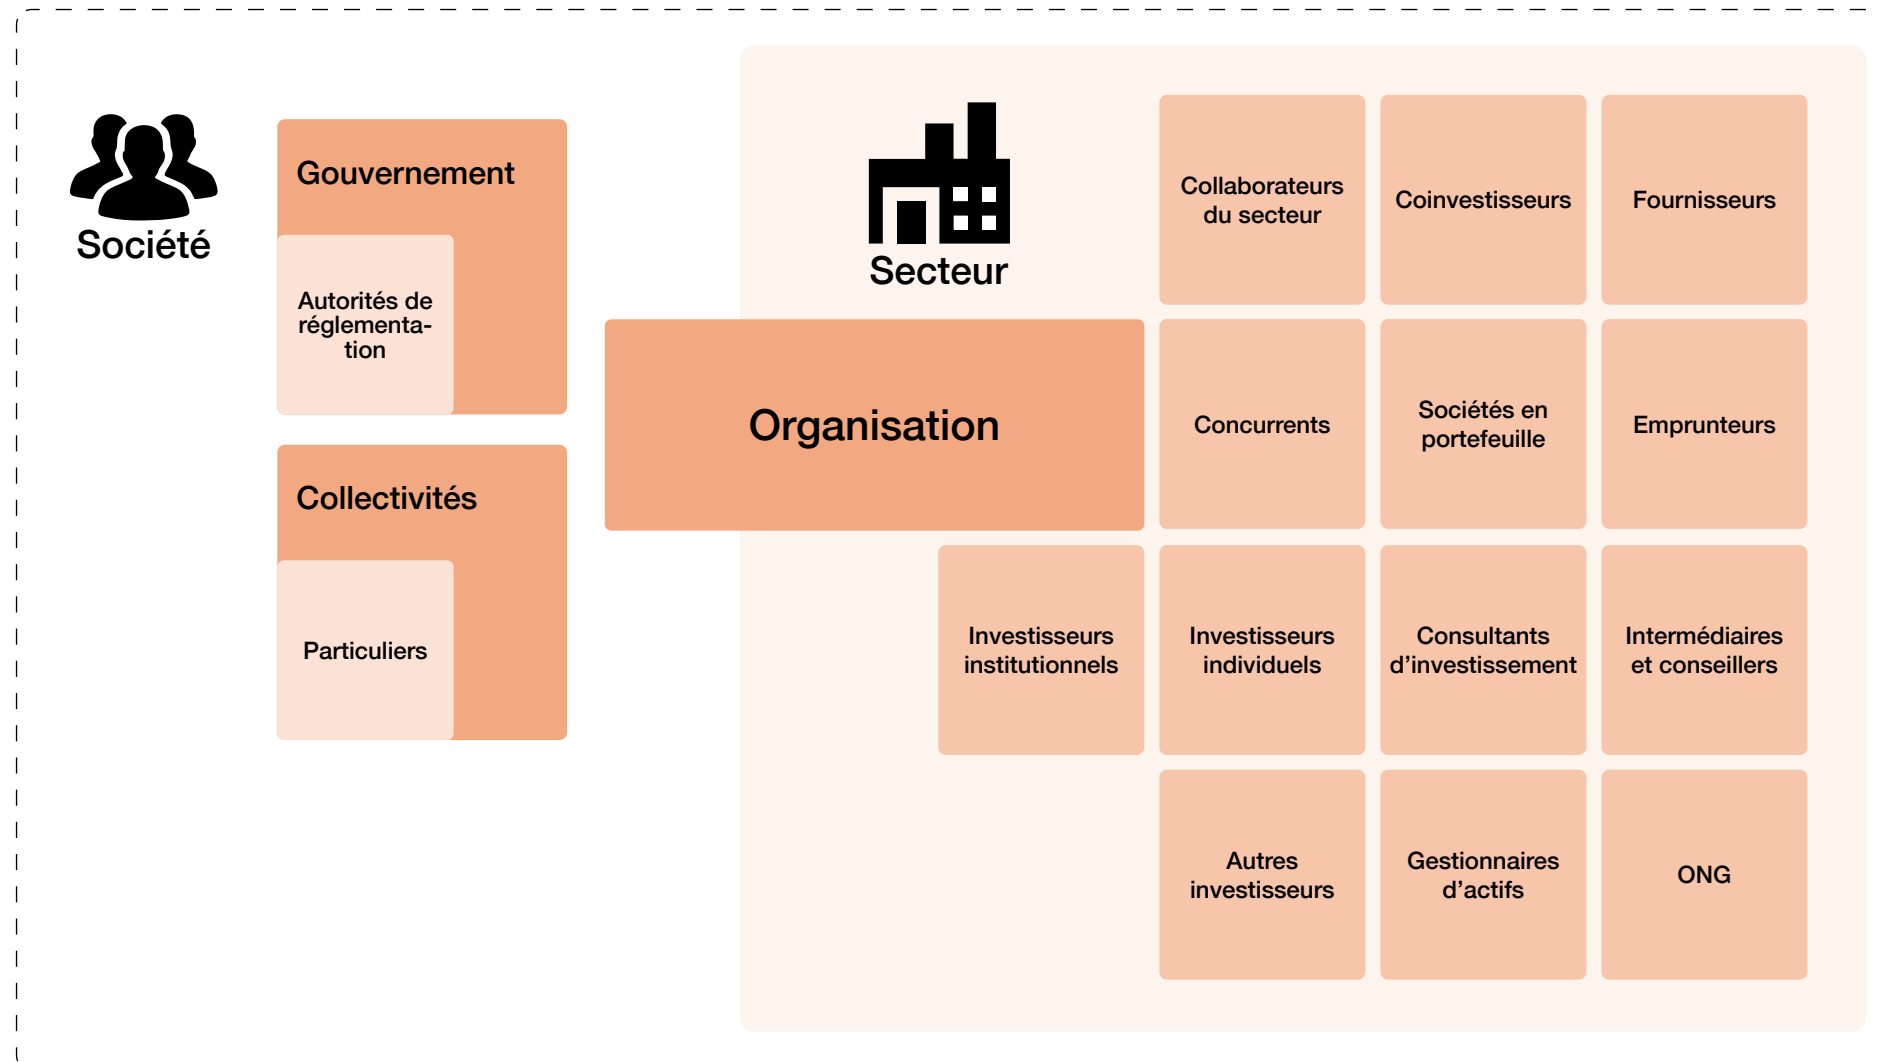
Société

Gouvernement

Autorités de réglementation

Collectivités

Particuliers

Secteur

Organisation

Collaborateurs du secteur

Coinvestisseurs

Fournisseurs

Concurrents

Sociétés en portefeuille

Emprunteurs

Investisseurs institutionnels

Investisseurs individuels

Consultants d'investissement

Intermédiaires et conseillers

Autres investisseurs

Gestionnaires d'actifs

ONG